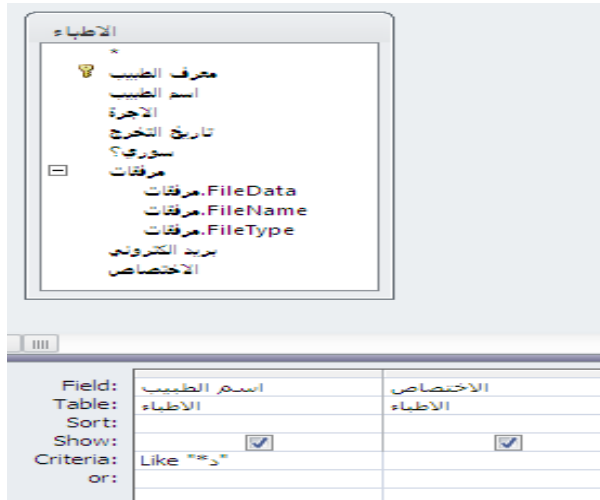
الاطباء
*
معرف الطبيب
اسم الطبيب
الاجرة
تاريخ التخرج
سوري؟
مرفقات
مرفقات.FileData
مرفقات.FileName
مرفقات.FileType
بريد الكتروني
الاختصاص

| Field: | اسم الطبيب | الاختصاص |
|---|---|---|
| Table: | الاطباء | الاطباء |
| Sort: | | |
| Show: | ☑ | ☑ |
| Criteria: | Like "د*" | |
| or: | | |